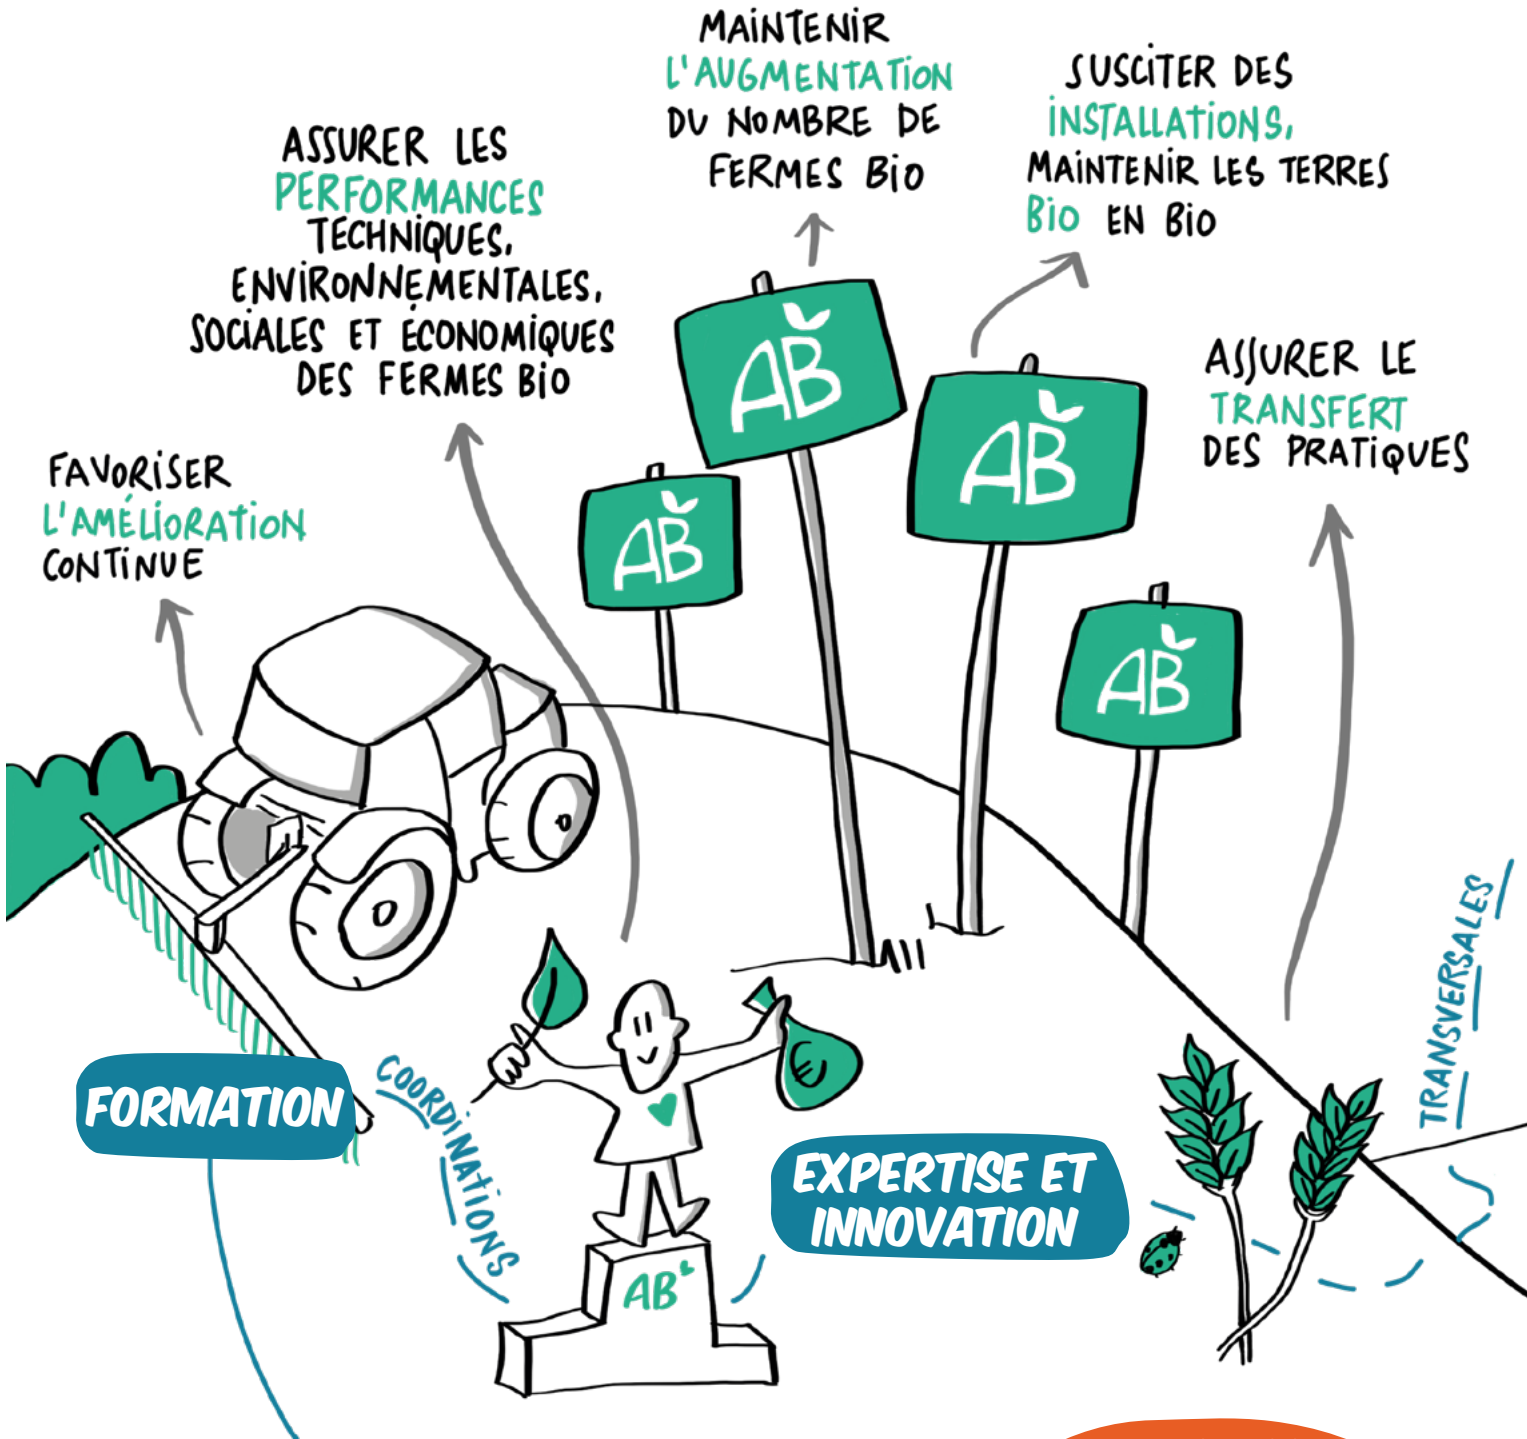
MAINTENIR L'AUGMENTATION DU NOMBRE DE FERMES BIO

SUSCITER DES INSTALLATIONS, MAINTENIR LES TERRES BIO EN BIO

ASSURER LES PERFORMANCES TECHNIQUES, ENVIRONNEMENTALES, SOCIALES ET ECONOMIQUES DES FERMES BIO

ASSURER LE TRANSFERT DES PRATIQUES

FAVORISER L'AMÉLIORATION CONTINUE

AB

AB

AB

AB

AB

FORMATION

COORDINATIONS

EXPERTISE ET INNOVATION

TRANSVERSALES